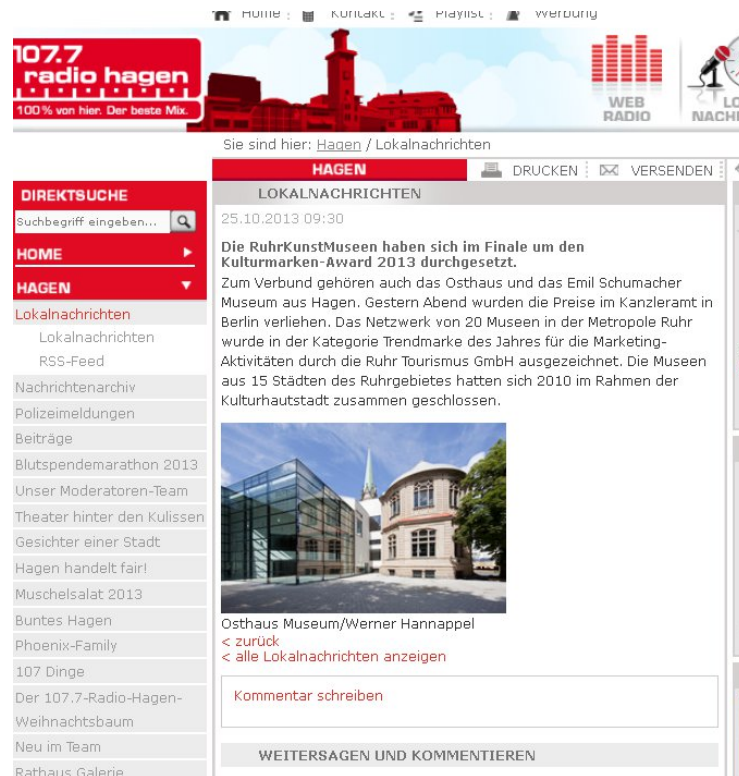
Home : Kontakt : Playlist : Werbung

107.7 radio hagen
100% von hier. Der beste Mix.

WEB RADIO
LO NACH

Sie sind hier: Hagen / Lokalnachrichten

HAGEN
DRUCKEN | VERSENDEN

DIREKTSUCHE
Suchbegriff eingeben...
HOME
HAGEN
Lokalnachrichten
Lokalnachrichten
RSS-Feed
Nachrichtenarchiv
Polizeimeldungen
Beiträge
Blutspendemarathon 2013
Unser Moderatoren-Team
Theater hinter den Kulissen
Gesichter einer Stadt
Hagen handelt fair!
Muschelsalat 2013
Buntes Hagen
Phoenix-Family
107 Dinge
Der 107.7-Radio-Hagen-Weihnachtsbaum
Neu im Team
Rathaus Galerie

LOKALNACHRICHTEN

25.10.2013 09:30

Die RuhrKunstMuseen haben sich im Finale um den Kulturmarken-Award 2013 durchgesetzt.
Zum Verbund gehören auch das Osthaus und das Emil Schumacher Museum aus Hagen. Gestern Abend wurden die Preise im Kanzleramt in Berlin verliehen. Das Netzwerk von 20 Museen in der Metropole Ruhr wurde in der Kategorie Trendmarke des Jahres für die Marketing-Aktivitäten durch die Ruhr Tourismus GmbH ausgezeichnet. Die Museen aus 15 Städten des Ruhrgebietes hatten sich 2010 im Rahmen der Kulturhautstadt zusammen geschlossen.

Osthaus Museum/Werner Hannappel
< zurück
< alle Lokalnachrichten anzeigen

Kommentar schreiben

WEITERSAGEN UND KOMMENTIEREN